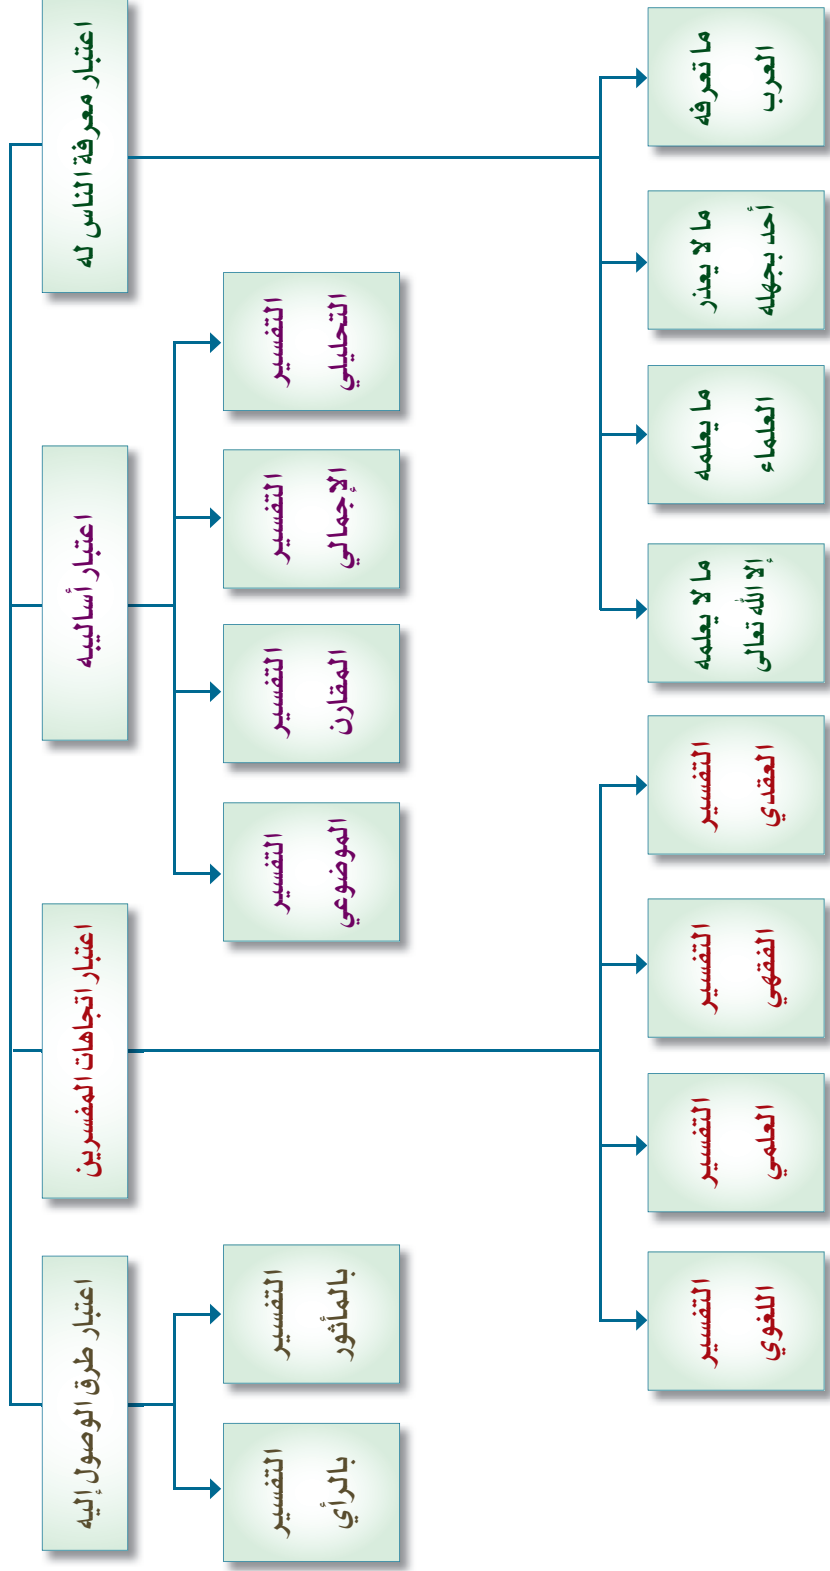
اعتبار معرفة الناس له

ما تعرفه العرب

ما لا يعذر أحد بجهله

ما يعلمه العلماء

ما لا يعلمه إلا الله تعالى

اعتبار أساليبه

التفسير التحليلي

التفسير الإجمالي

التفسير المقارن

التفسير الموضوعي

اعتبار اتجاهات المفسرين

التفسير العقدي

التفسير الفقهي

التفسير العلمي

التفسير اللغوي

اعتبار طرق الوصول إليه

التفسير بالمأثور

التفسير بالرأي